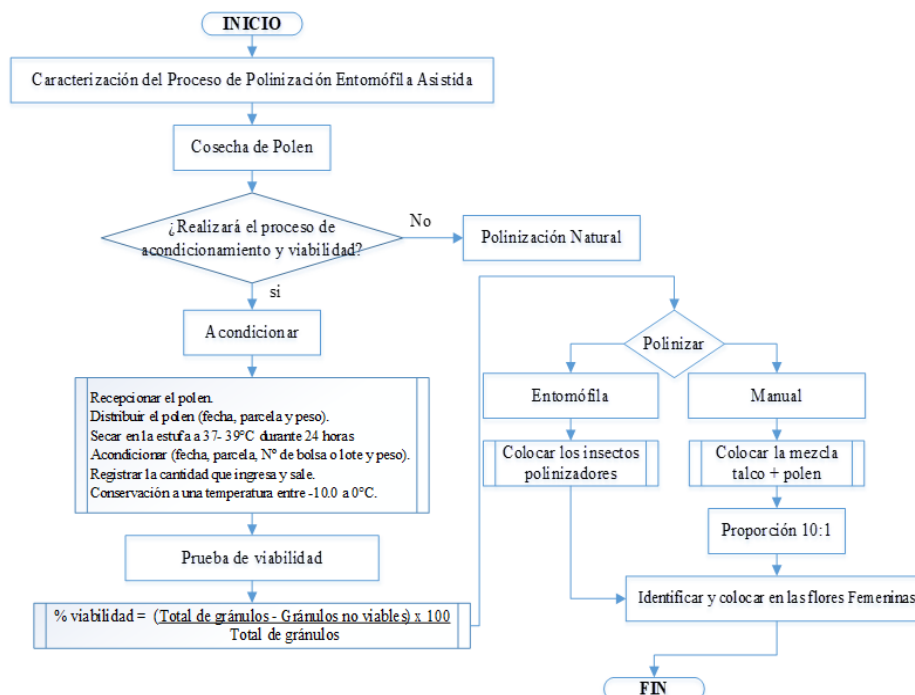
INICIO

Caracterización del Proceso de Polinización Entomófila Asistida

Cosecha de Polen

¿Realizará el proceso de acondicionamiento y viabilidad?

No

Polinización Natural

si

Acondicionar

Recepcionar el polen.
Distribuir el polen (fecha, parcela y peso).
Secar en la estufa a 37- 39°C durante 24 horas
Acondicionar (fecha, parcela, N° de bolsa o lote y peso).
Registrar la cantidad que ingresa y sale.
Conservación a una temperatura entre -10.0 a 0°C.

Prueba de viabilidad

% viabilidad = $\frac{\text{(Total de gránulos - Gránulos no viables) x 100}}{\text{Total de gránulos}}$

Polinizar

Entomófila

Manual

Colocar los insectos polinizadores

Colocar la mezcla talco + polen

Proporción 10:1

Identificar y colocar en las flores Femeninas

FIN